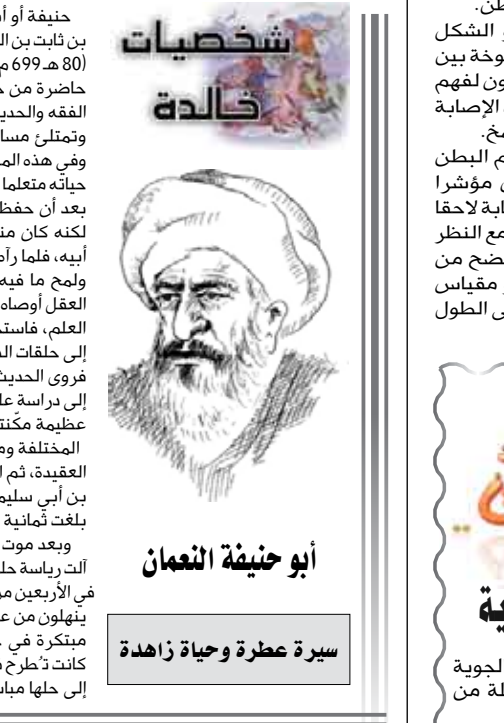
ن.
الشكل
وخة بين
ون لفهم
الإصابة
خ.
م البطن
مؤشرا
ابة لاحقا
مع النظر
ضح من
مقياس
ى الطول

ية

الجوية
لة من

شخصيات
خالدة

أبو حنيفة النعمان

سيرة عطرة وحياة زاهدة

حنيفة أو أ
بن ثابت بن ال
(80 هـ 699 م
حاضرة من ح
الفقه والحدي
وتمتلئ مسا
وفي هذه الم
حياته متعلما
بعد أن حفظ
لكنه كان من
أبيه، فلما رآ
ولمح ما فيه
العقل أوصاه
العلم، فاستج
إلى حلقات ال
فروى الحديث
إلى دراسة عل
عظيمة مكنت
المختلفة وم
العقيدة، ثم ال
بن أبي سليم
بلغت ثمانية
وبعد موت
آلت رياسة حل
في الأربعين م
ينهلون من ع
مبتكرة في
كانت تطرح
إلى حلها مباش